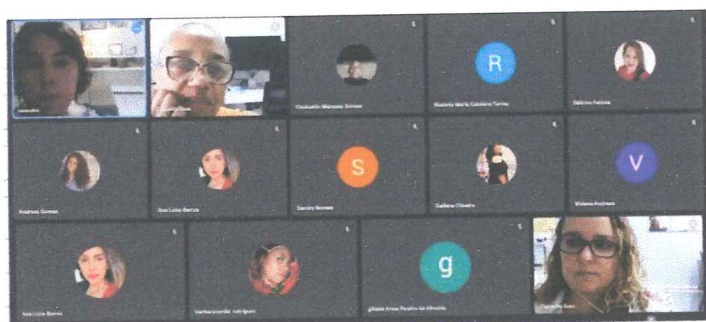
R

S

V

g

Joaquim Marques Gómez

Rosario María Catalina Torres

Débora Feitosa

Andreia Gomes

Ana Luiza Barros

Sandra Nunes

Gellane Oliveira

Viviane Andrade

Ana Luiza Barros

barbaracoutto rodrigues

gilsiane Alves Pereira de Oliveira

Carmelia Sousa